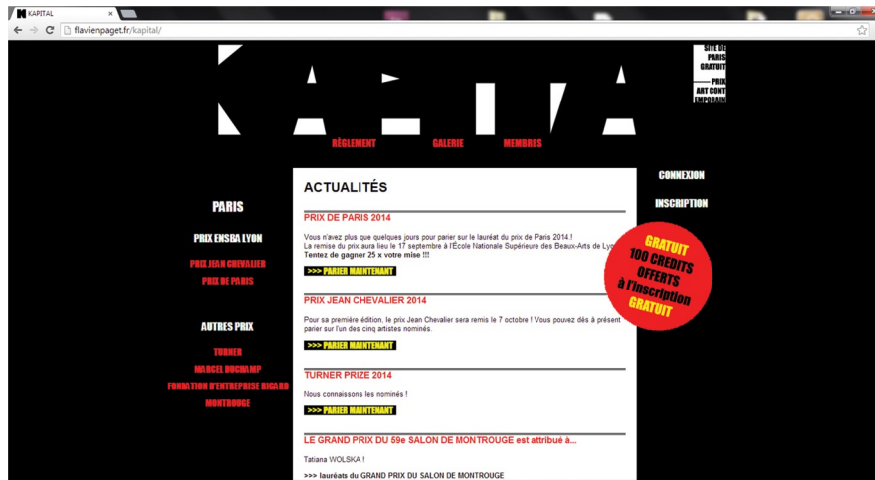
KAPITAL

flavienpaget.fr/kapital/

KAPITAL

SITE DE PARIS GRATUIT PRIX ART CONT EMPORAIN

RÈGLEMENT GALERIE MEMBRES

CONNEXION

INSCRIPTION

PARIS

PRIX ENSBA LYON

PRIX JEAN CHEVALIER

PRIX DE PARIS

AUTRES PRIX

TURNER

MARCEL DUCHAMP

FONDATION D'ENTREPRISE RICARD

MONTROUGE

ACTUALITÉS

PRIX DE PARIS 2014

Vous n'avez plus que quelques jours pour parier sur le lauréat du prix de Paris 2014 !
La remise du prix aura lieu le 17 septembre à l'École Nationale Supérieure des Beaux-Arts de Lyon
Tentez de gagner 25 x votre mise !!!

>>> PARIER MAINTENANT

PRIX JEAN CHEVALIER 2014

Pour sa première édition, le prix Jean Chevalier sera remis le 7 octobre ! Vous pouvez dès à présent parier sur l'un des cinq artistes nominés.

>>> PARIER MAINTENANT

TURNER PRIZE 2014

Nous connaissons les nominés !

>>> PARIER MAINTENANT

LE GRAND PRIX DU 59e SALON DE MONTROUGE est attribué à...

Tatiana WOLSKA !

>>> lauréats du GRAND PRIX DU SALON DE MONTROUGE

GRATUIT 100 CREDITS OFFERTS à l'inscription GRATUIT